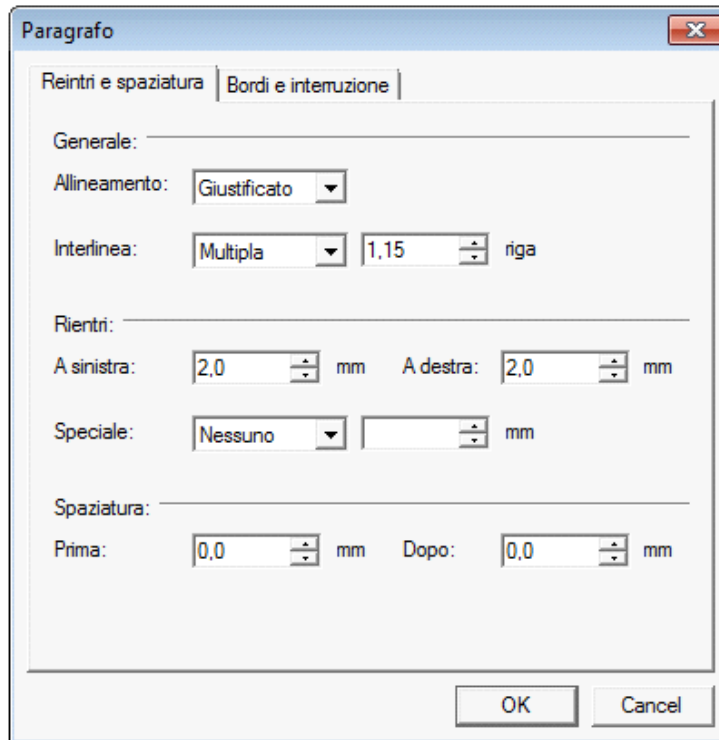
Paragrafo

Reintri e spaziatura | Bordi e interruzione

Generale:

Allineamento: Giustificato

Interlinea: Multipla 1,15 riga

Rientri:

A sinistra: 2,0 mm A destra: 2,0 mm

Speciale: Nessuno mm

Spaziatura:

Prima: 0,0 mm Dopo: 0,0 mm

OK Cancel